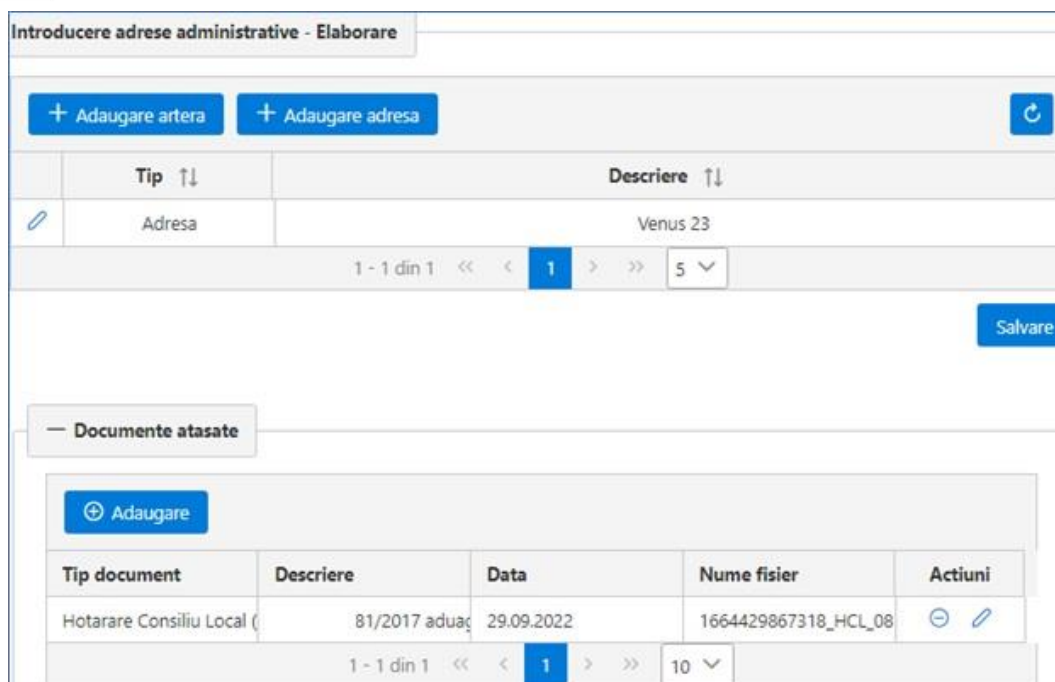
Introducere adrese administrative - Elaborare

+ Adaugare artera + Adaugare adresa

| | Tip ↑↓ | Descriere ↑↓ |
|---|---|---|
| | Adresa | Venus 23 |

1 - 1 din 1 « ‹ 1 › » 5

Salvare

— Documente atasate

⊕ Adaugare

| Tip document | Descriere | Data | Nume fisier | Actiuni |
|---|---|---|---|---|
| Hotarare Consiliu Local ( | 81/2017 aduag | 29.09.2022 | 1664429867318_HCL_08 | |

1 - 1 din 1 « ‹ 1 › » 10